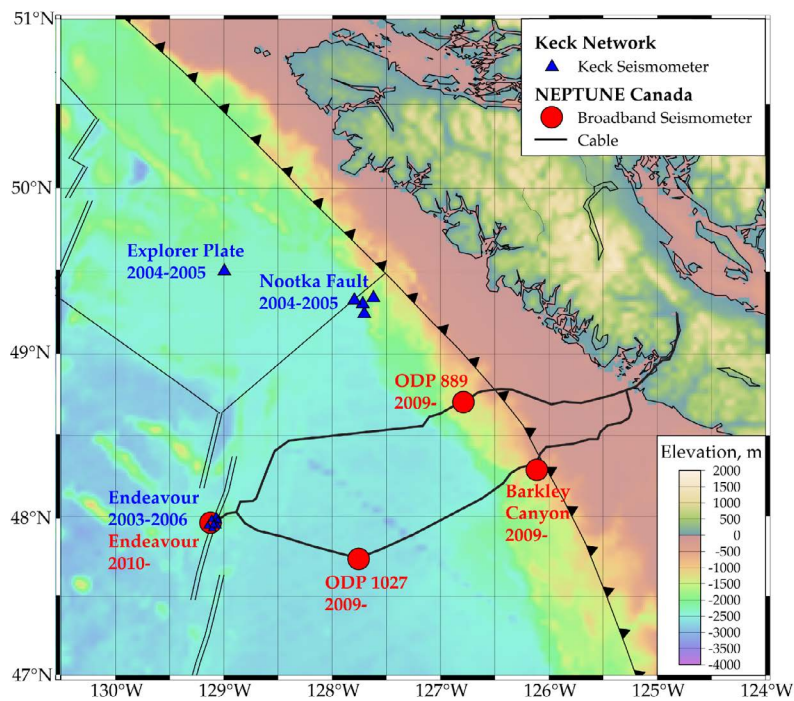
Keck Network
Keck Seismometer
NEPTUNE Canada
Broadband Seismometer
Cable

51°N
50°N
49°N
48°N
47°N

Explorer Plate
2004-2005

Nootka Fault
2004-2005

ODP 889
2009-

Barkley Canyon
2009-

Endeavour
2003-2006
Endeavour
2010-

ODP 1027
2009-

Elevation, m
2000
1500
1000
500
0
-500
-1000
-1500
-2000
-2500
-3000
-3500
-4000

130°W
129°W
128°W
127°W
126°W
125°W
124°W